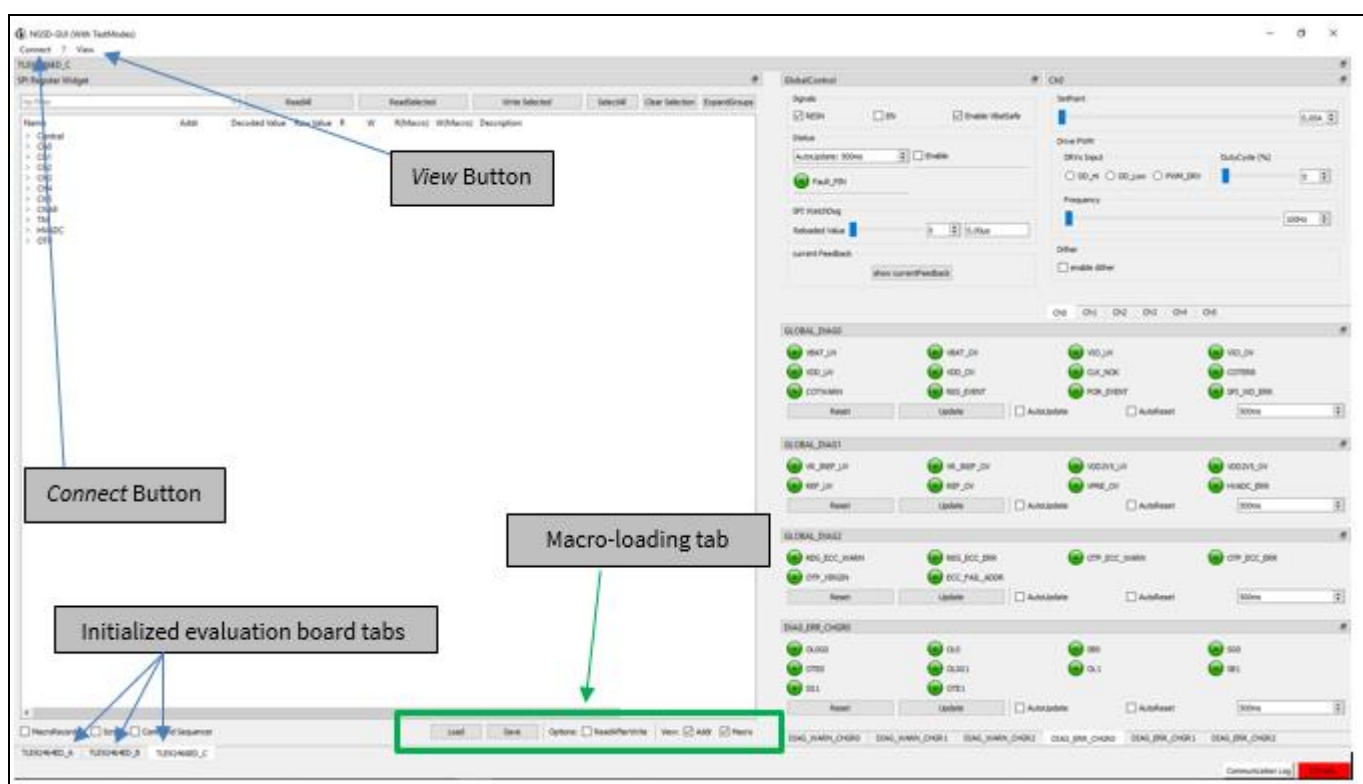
NGSD-GUI (With TestModes)
Connect ? View
TLE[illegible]D_C
SPI Register Widget
ReadAll ReadSelected Write Selected SelectAll Clear Selection ExpandGroups
Name Addr Decoded Value Raw Value R W R(Macro) W(Macro) Description
Control
CH0
CH1
CH2
CH3
CH4
CH5
CHAR
TM
HVADC
OTP

View Button

Connect Button

Macro-loading tab

Initialized evaluation board tabs

MacroRecorder Script Command Sequencer
TLE9246xED_A TLE9246xED_B TLE9246xED_C
Load Save Options: ReadAfterWrite View: Addr Macro

GlobalControl
Signals
NRSN EN Enable VBatSafe
Status
AutoUpdate: 500ms Enable
Fault_PIN
SPI WatchDog
Reloaded Value 0 0.05us
current Feedback
show currentFeedback

CH0
SetPoint
0.00A
Drive PWM
DRVx Input DutyCycle [%]
DD_H DD_Low PWM_DRV 0
Frequency
100Hz
Dither
enable dither

CH0 CH1 CH2 CH3 CH4 CH5

GLOBAL_DIAG0
VBAT_UV VBAT_OV VIO_UV VIO_OV
VDD_UV VDD_OV CLK_NOK COTERR
COTWARN REG_EVENT POR_EVENT SPI_WD_ERR
Reset Update AutoUpdate AutoReset 500ms

GLOBAL_DIAG1
VR_IREF_UV VR_IREF_OV VDD2V5_UV VDD2V5_OV
REF_UV REF_OV VPRE_OV HVADC_ERR
Reset Update AutoUpdate AutoReset 500ms

GLOBAL_DIAG2
REG_ECC_WARN REG_ECC_ERR OTP_ECC_WARN OTP_ECC_ERR
OTP_VIRGIN ECC_FAIL_ADDR
Reset Update AutoUpdate AutoReset 500ms

DIAG_ERR_CHGR0
OLSG0 OL0 SB0 SG0
OTE0 OLSG1 OL1 SB1
SG1 OTE1
Reset Update AutoUpdate AutoReset 500ms

DIAG_WARN_CHGR0 DIAG_WARN_CHGR1 DIAG_WARN_CHGR2 DIAG_ERR_CHGR0 DIAG_ERR_CHGR1 DIAG_ERR_CHGR2
Communication Log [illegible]